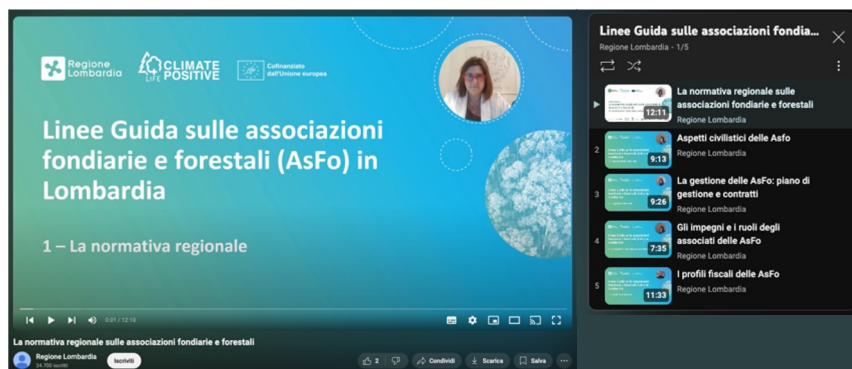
Regione Lombardia

LIFE CLIMATE POSITIVE

Cofinanziato dall'Unione europea

Linee Guida sulle associazioni fondiarie e forestali (AsFo) in Lombardia

1 – La normativa regionale

0:01 / 12:10

La normativa regionale sulle associazioni fondiarie e forestali

Regione Lombardia
34.700 iscritti

Iscriviti

2

Condividi

Scarica

Salva

Linee Guida sulle associazioni fondia...
Regione Lombardia - 1/5

La normativa regionale sulle associazioni fondiarie e forestali
Regione Lombardia
12:11

2
Aspetti civilistici delle Asfo
Regione Lombardia
9:13

3
La gestione delle AsFo: piano di gestione e contratti
Regione Lombardia
9:26

4
Gli impegni e i ruoli degli associati delle AsFo
Regione Lombardia
7:35

5
I profili fiscali delle AsFo
Regione Lombardia
11:33